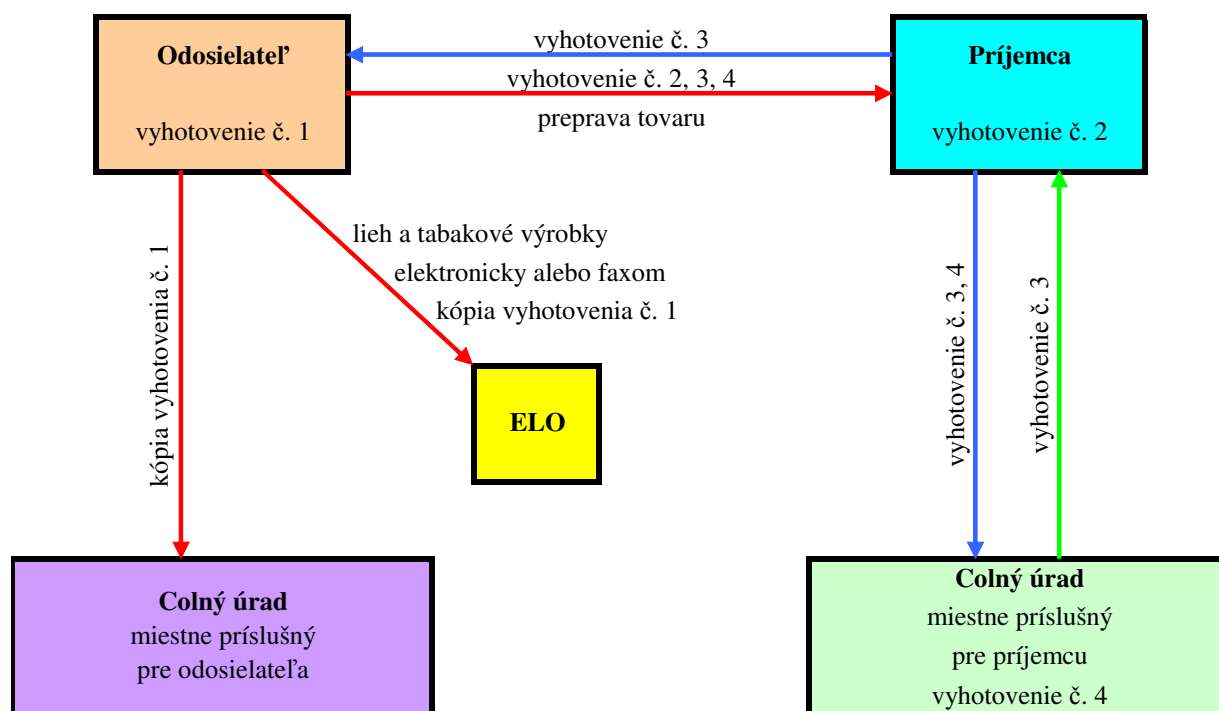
Odosielateľ

vyhotovenie č. 1

vyhotovenie č. 3

vyhotovenie č. 2, 3, 4

preprava tovaru

Príjemca

vyhotovenie č. 2

kópia vyhotovenia č. 1

lieh a tabakové výrobky

elektronicky alebo faxom

kópia vyhotovenia č. 1

ELO

vyhotovenie č. 3, 4

vyhotovenie č. 3

Colný úrad
miestne príslušný
pre odosielateľa

Colný úrad
miestne príslušný
pre príjemcu
vyhotovenie č. 4